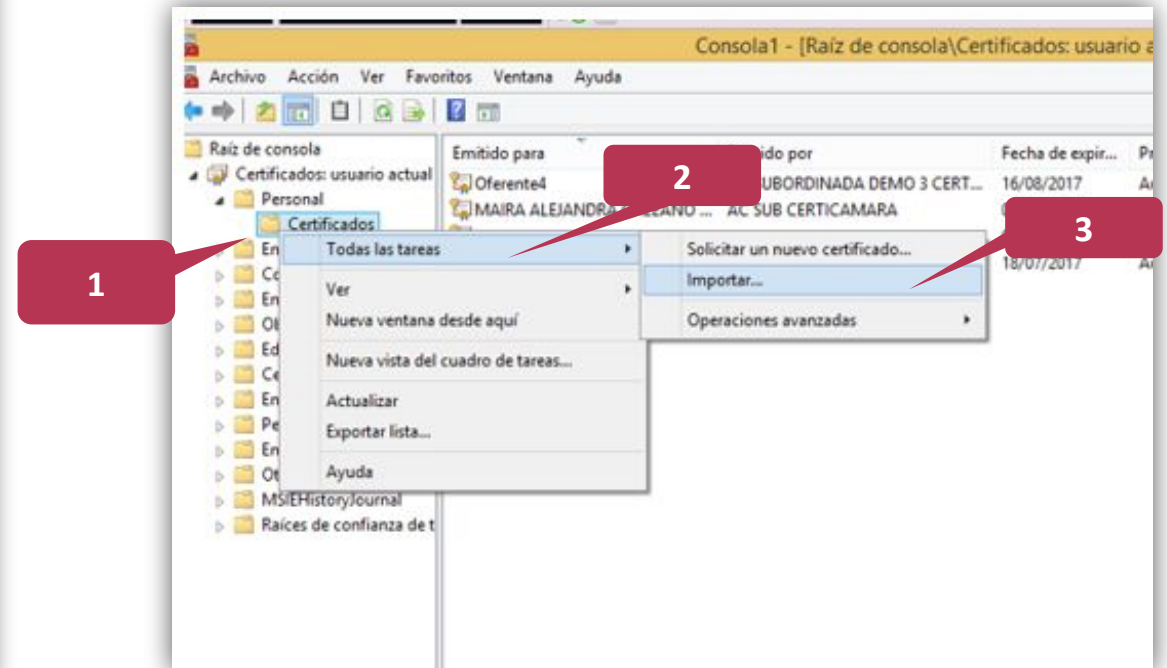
Consola1 - [Raíz de consola\Certificados: usuario a

Archivo Acción Ver Favoritos Ventana Ayuda

Raíz de consola
Certificados: usuario actual
Personal
Certificados
En
Co
En
Ot
Ed
Ce
En
Pe
En
Ot
MSIEHistoryJournal
Raíces de confianza de t

| Emitido para | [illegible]ido por | Fecha de expir... | P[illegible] |
|---|---|---|---|
| Oferente4 | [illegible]UBORDINADA DEMO 3 CERT... | 16/08/2017 | A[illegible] |
| MAIRA ALEJANDRA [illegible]ELANO ... | AC SUB CERTICAMARA | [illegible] | |
| | | 18/07/2017 | A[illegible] |

Todas las tareas
Ver
Nueva ventana desde aquí
Nueva vista del cuadro de tareas...
Actualizar
Exportar lista...
Ayuda

Solicitar un nuevo certificado...
Importar...
Operaciones avanzadas

1
2
3